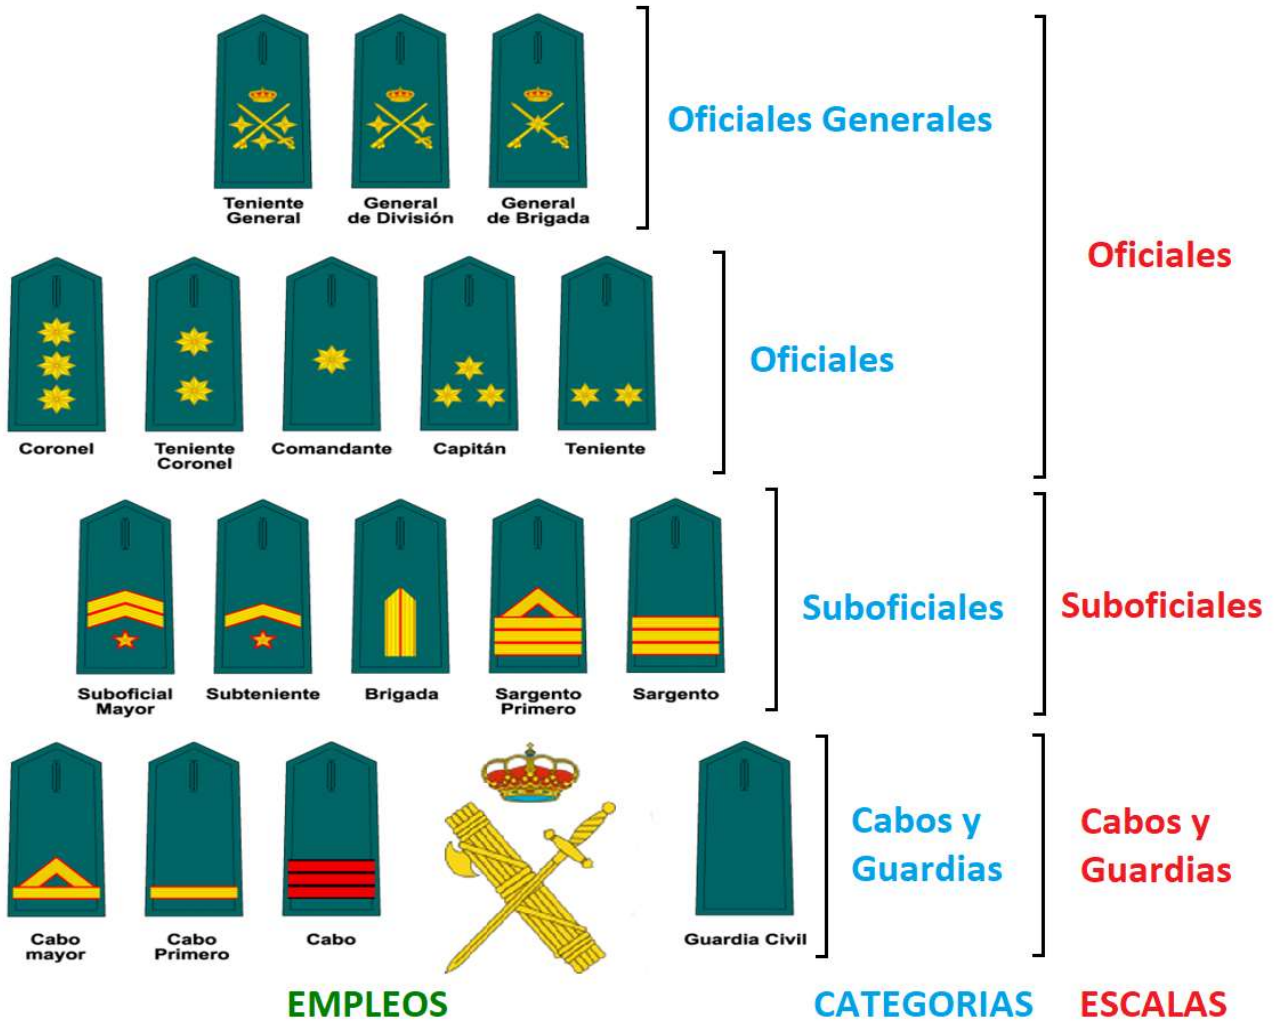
Teniente General
General de División
General de Brigada
Oficiales Generales

Coronel
Teniente Coronel
Comandante
Capitán
Teniente
Oficiales

Oficiales

Suboficial Mayor
Subteniente
Brigada
Sargento Primero
Sargento
Suboficiales
Suboficiales

Cabo mayor
Cabo Primero
Cabo
Guardia Civil
Cabos y Guardias
Cabos y Guardias

EMPLEOS
CATEGORIAS
ESCALAS